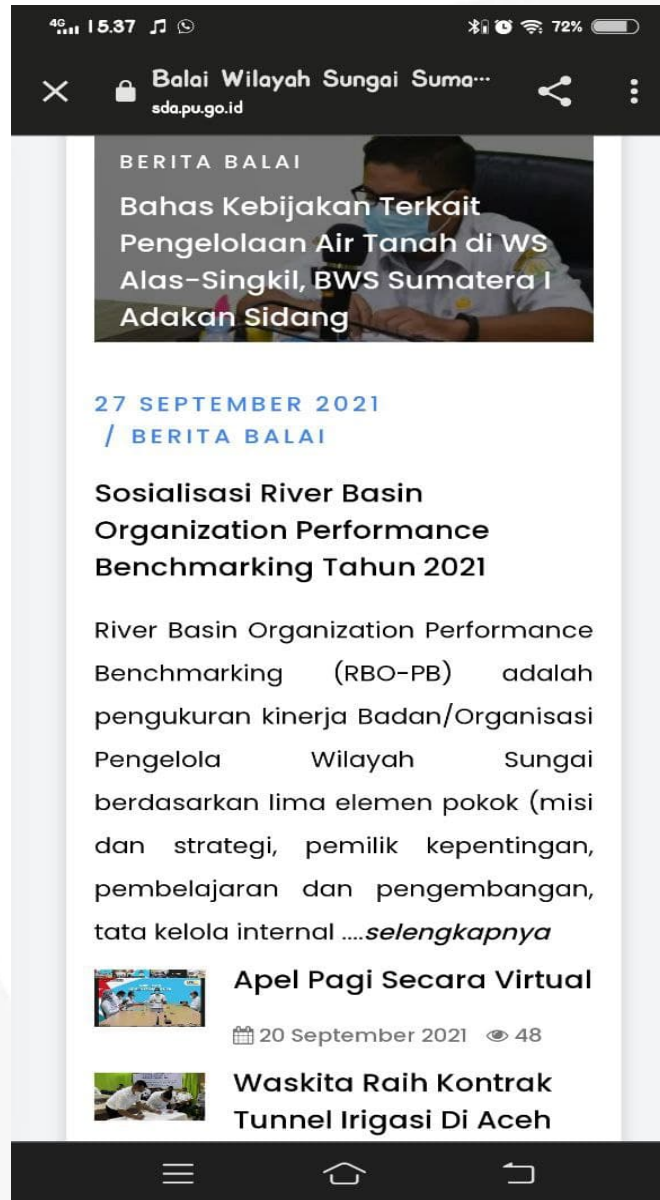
4G 15.37 72%

Balai Wilayah Sungai Suma···
sda.pu.go.id

BERITA BALAI

Bahas Kebijakan Terkait Pengelolaan Air Tanah di WS Alas-Singkil, BWS Sumatera I Adakan Sidang

27 SEPTEMBER 2021
/ BERITA BALAI

Sosialisasi River Basin Organization Performance Benchmarking Tahun 2021

River Basin Organization Performance Benchmarking (RBO-PB) adalah pengukuran kinerja Badan/Organisasi Pengelola Wilayah Sungai berdasarkan lima elemen pokok (misi dan strategi, pemilik kepentingan, pembelajaran dan pengembangan, tata kelola internal ....selengkapnya

Apel Pagi Secara Virtual

20 September 2021 48

Waskita Raih Kontrak Tunnel Irigasi Di Aceh